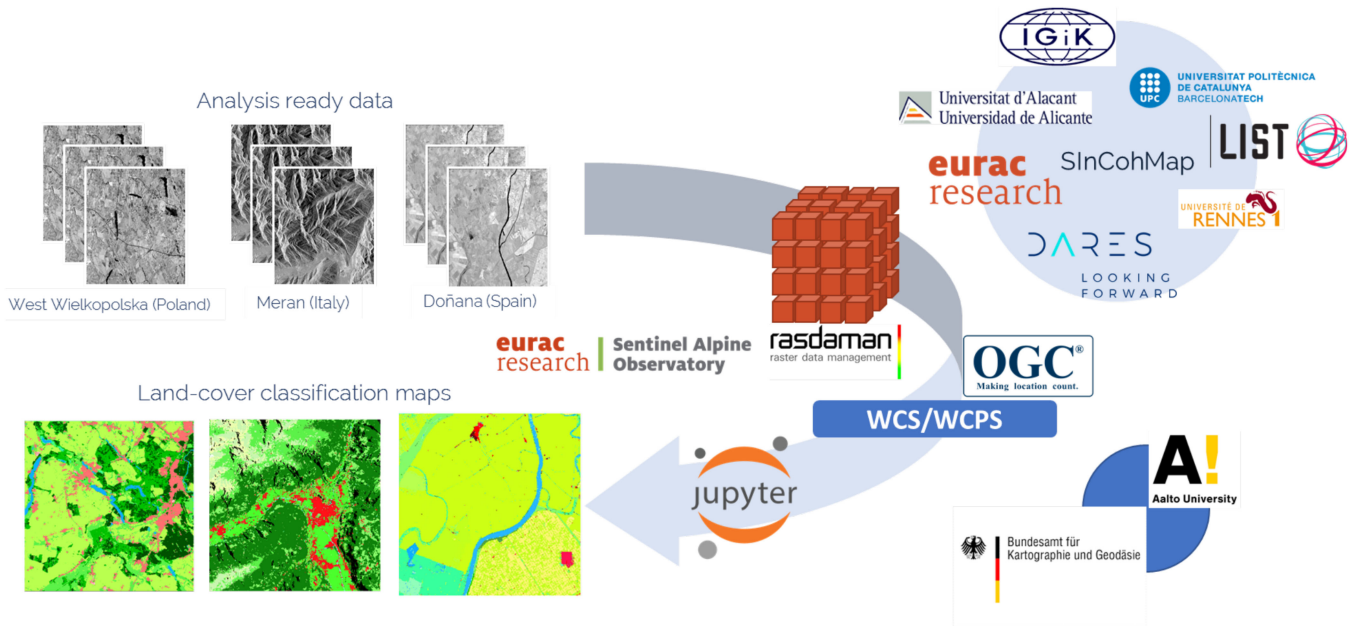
IGiK

UNIVERSITAT POLITÈCNICA DE CATALUNYA BARCELONATECH

UPC

Universitat d'Alacant
Universidad de Alicante

LIST

eurac research

SInCohMap

UNIVERSITÉ DE RENNES 1

DARES

LOOKING FORWARD

Analysis ready data

West Wielkopolska (Poland)

Meran (Italy)

Doñana (Spain)

eurac research | Sentinel Alpine Observatory

rasdaman
raster data management

OGC®
Making location count.

WCS/WCPS

Land-cover classification maps

jupyter

A!
Aalto University

Bundesamt für Kartographie und Geodäsie